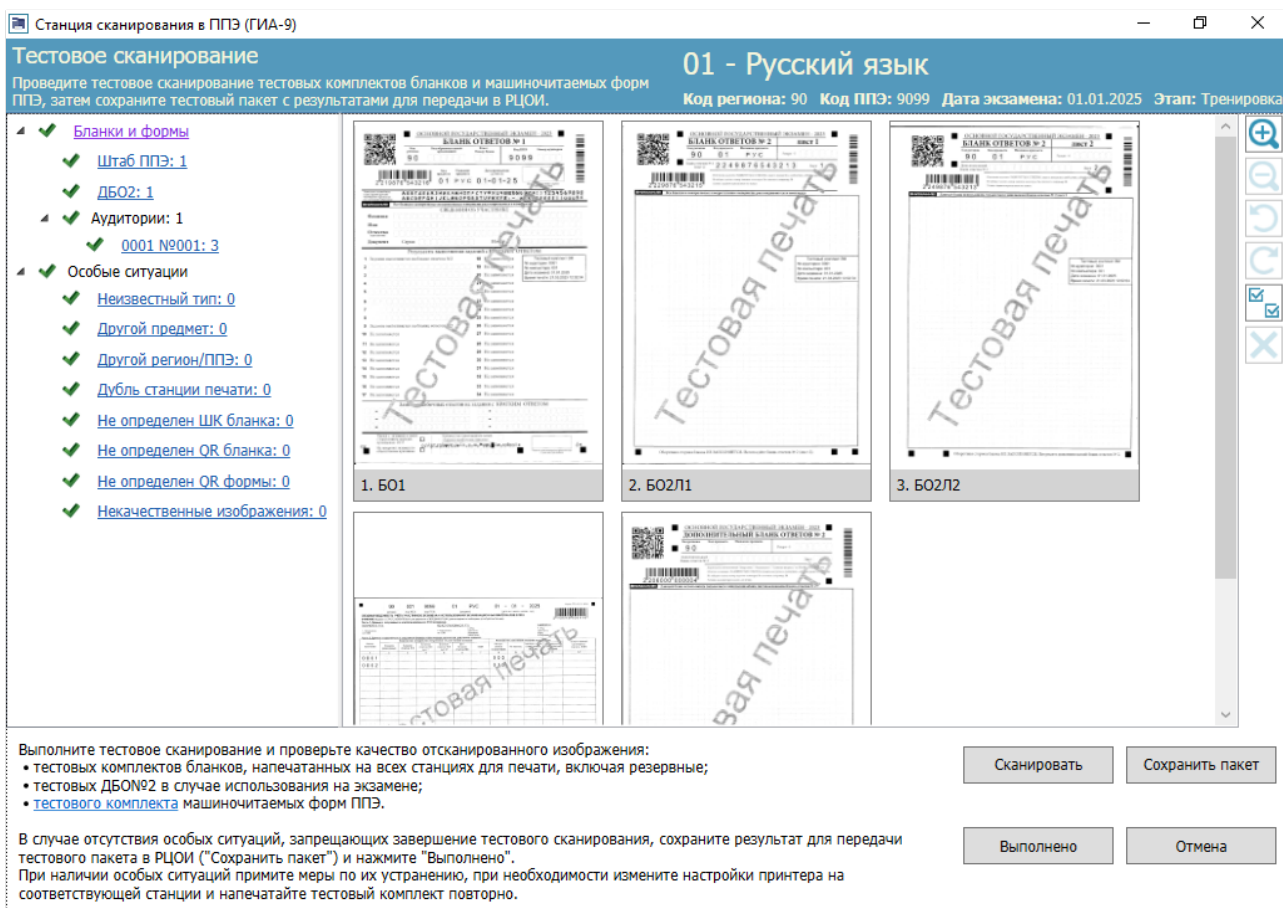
Станция сканирования в ППЭ (ГИА-9)

Тестовое сканирование

Проведите тестовое сканирование тестовых комплектов бланков и машиночитаемых форм ППЭ, затем сохраните тестовый пакет с результатами для передачи в РЦОИ.

01 - Русский язык

Код региона: 90 Код ППЭ: 9099 Дата экзамена: 01.01.2025 Этап: Тренировка

Бланки и формы
Штаб ППЭ: 1
ДБО2: 1
Аудитории: 1
0001 №001: 3
Особые ситуации
Неизвестный тип: 0
Другой предмет: 0
Другой регион/ППЭ: 0
Дубль станции печати: 0
Не определен ШК бланка: 0
Не определен QR бланка: 0
Не определен QR формы: 0
Некачественные изображения: 0

БЛАНК ОТВЕТОВ № 1
Тестовая печать
1. БО1

БЛАНК ОТВЕТОВ № 2 лист 1
Тестовая печать
2. БО2Л1

БЛАНК ОТВЕТОВ № 2 лист 2
Тестовая печать
3. БО2Л2

Тестовая печать

ДОПОЛНИТЕЛЬНЫЙ БЛАНК ОТВЕТОВ № 2
Тестовая печать

Выполните тестовое сканирование и проверьте качество отсканированного изображения:
• тестовых комплектов бланков, напечатанных на всех станциях для печати, включая резервные;
• тестовых ДБО№2 в случае использования на экзамене;
• тестового комплекта машиночитаемых форм ППЭ.

В случае отсутствия особых ситуаций, запрещающих завершение тестового сканирования, сохраните результат для передачи тестового пакета в РЦОИ ("Сохранить пакет") и нажмите "Выполнено".
При наличии особых ситуаций примите меры по их устранению, при необходимости измените настройки принтера на соответствующей станции и напечатайте тестовый комплект повторно.

Сканировать
Сохранить пакет
Выполнено
Отмена